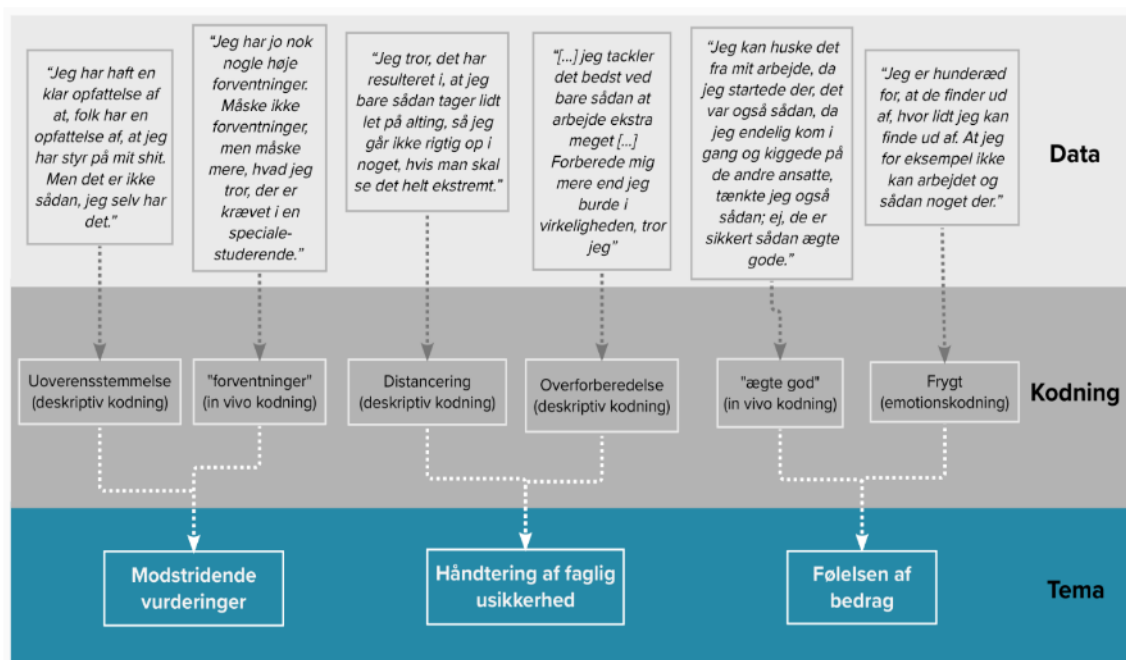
"Jeg har haft en klar opfattelse af at, folk har en opfattelse af, at jeg har styr på mit shit. Men det er ikke sådan, jeg selv har det."

"Jeg har jo nok nogle høje forventninger. Måske ikke forventninger, men måske mere, hvad jeg tror, der er krævet i en speciale-studerende."

"Jeg tror, det har resulteret i, at jeg bare sådan tager lidt let på alting, så jeg går ikke rigtig op i noget, hvis man skal se det helt ekstremt."

"[...] jeg tackler det bedst ved bare sådan at arbejde ekstra meget [...] Forberede mig mere end jeg burde i virkeligheden, tror jeg"

"Jeg kan huske det fra mit arbejde, da jeg startede der, det var også sådan, da jeg endelig kom i gang og kiggede på de andre ansatte, tænkte jeg også sådan; ej, de er sikkert sådan ægte gode."

"Jeg er hunderæd for, at de finder ud af, hvor lidt jeg kan finde ud af. At jeg for eksempel ikke kan arbejdet og sådan noget der."

Data

Uoverensstemmelse (deskriptiv kodning)

"forventninger" (in vivo kodning)

Distancering (deskriptiv kodning)

Overforberedelse (deskriptiv kodning)

"ægte god" (in vivo kodning)

Frygt (emotionskodning)

Kodning

Modstridende vurderinger

Håndtering af faglig usikkerhed

Følelsen af bedrag

Tema